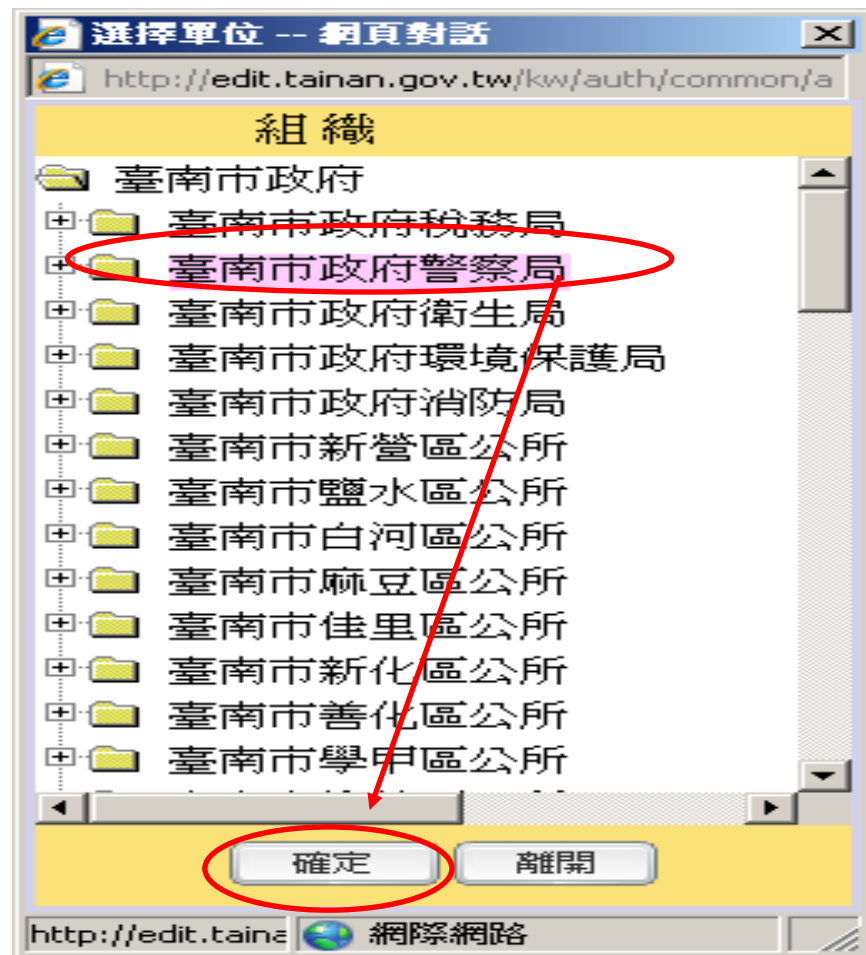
選擇單位 -- 網頁對話
http://edit.tainan.gov.tw/kw/auth/common/a
組 織
臺南市政府
臺南市政府稅務局
臺南市政府警察局
臺南市政府衛生局
臺南市政府環境保護局
臺南市政府消防局
臺南市新營區公所
臺南市鹽水區公所
臺南市白河區公所
臺南市麻豆區公所
臺南市佳里區公所
臺南市新化區公所
臺南市善化區公所
臺南市學甲區公所
確定
離開
http://edit.taina
網際網路